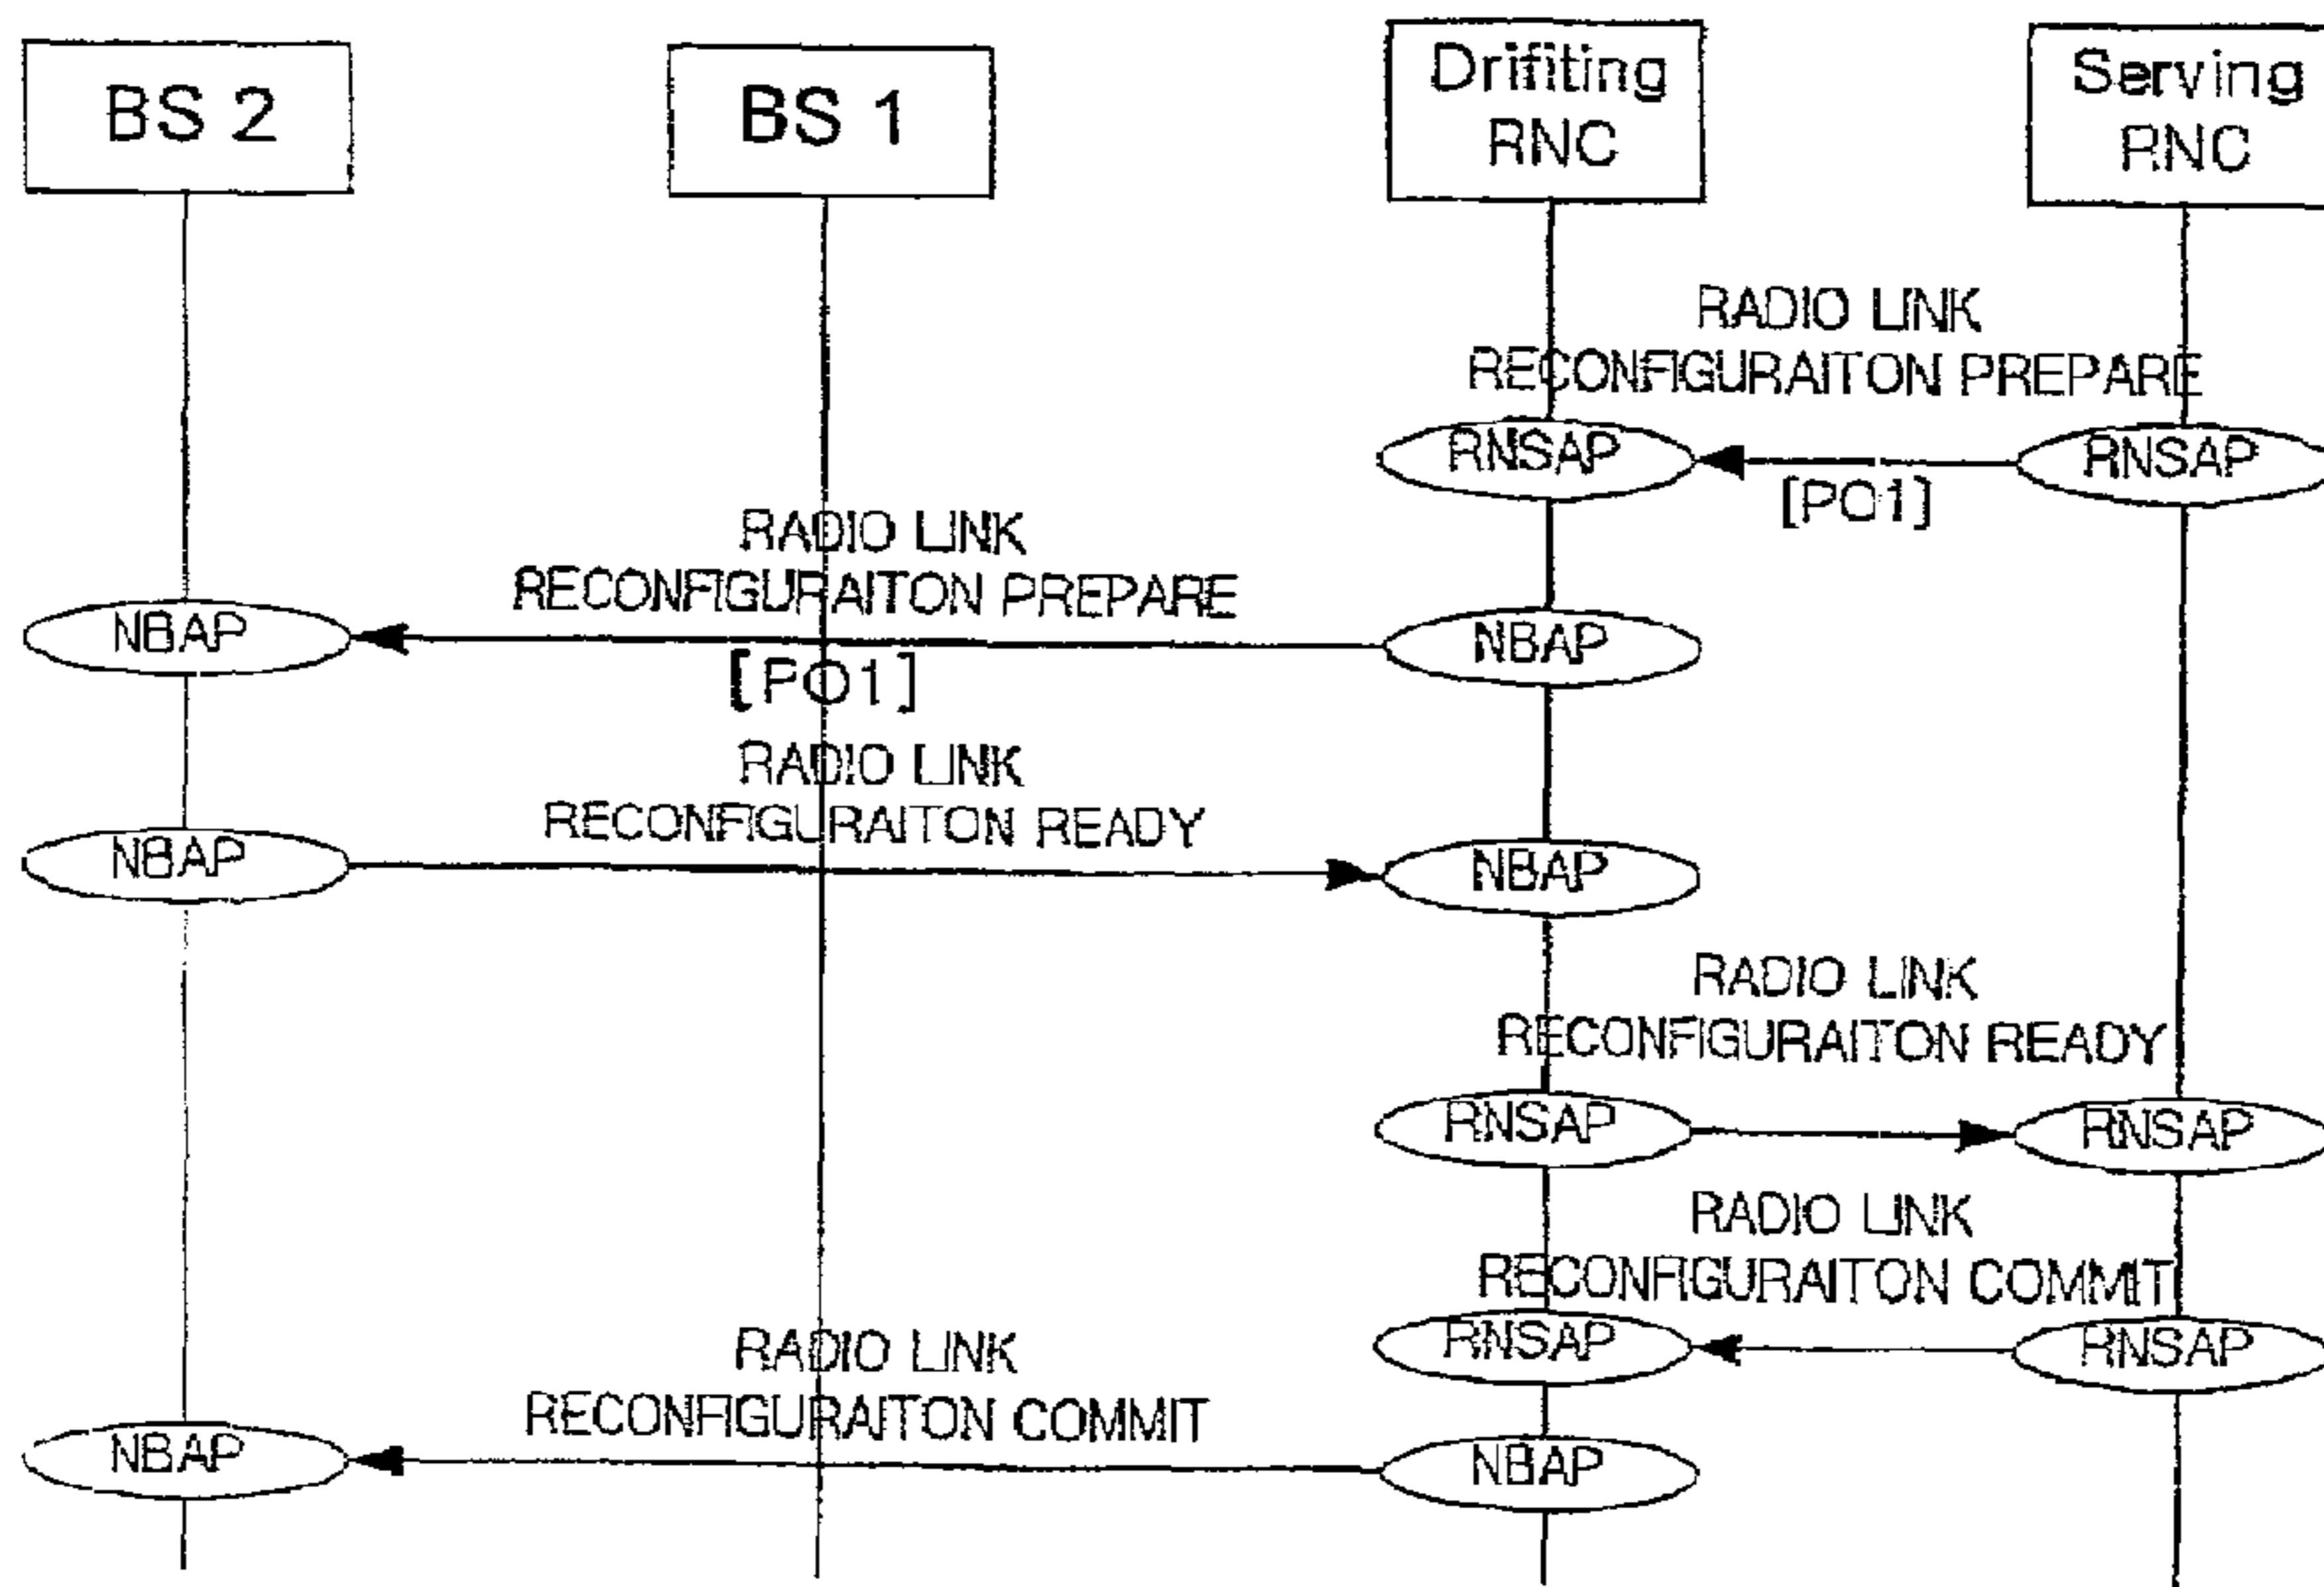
BS 2

BS 1

Drifiting RNC

Serving RNC

RADIO LINK RECONFIGURAITON PREPARE

RNSAP

RNSAP

[PO1]

RADIO LINK RECONFIGURAITON PREPARE

NBAP

NBAP

[PO1]

RADIO LINK RECONFIGURAITON READY

NBAP

NBAP

RADIO LINK RECONFIGURAITON READY

RNSAP

RNSAP

RADIO LINK RECONFIGURAITON COMMIT

RNSAP

RNSAP

RADIO LINK RECONFIGURAITON COMMIT

NBAP

NBAP